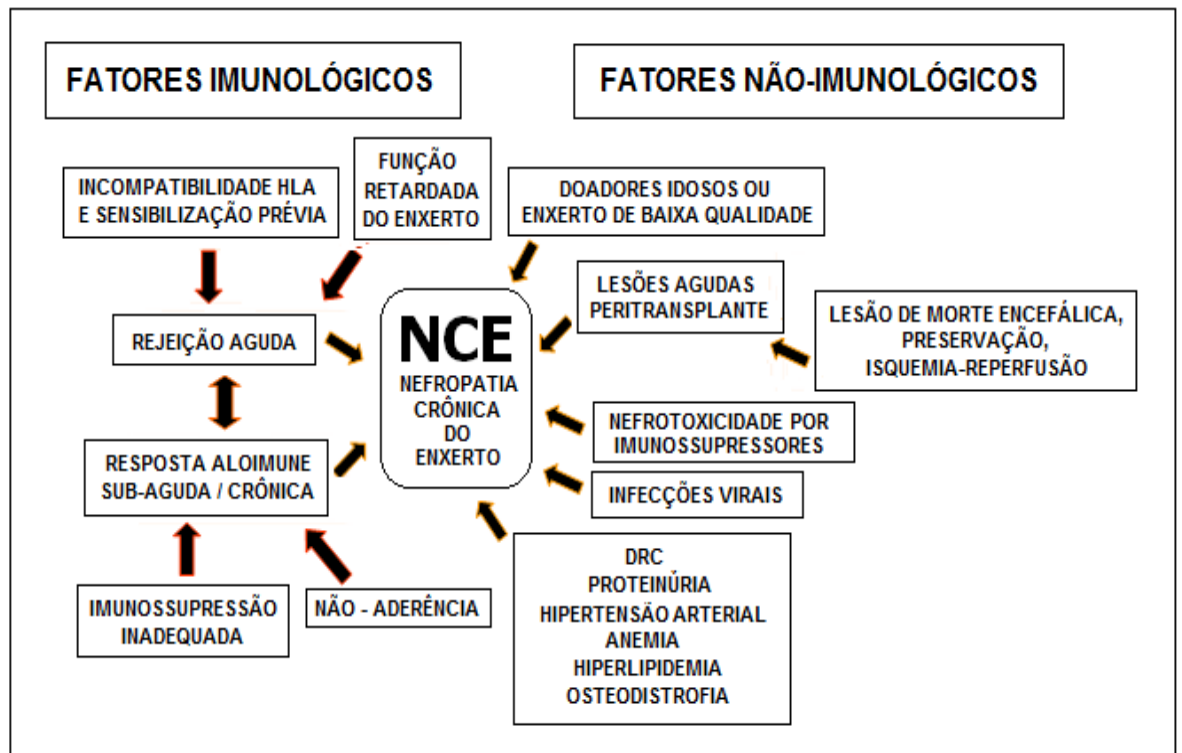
FATORES IMUNOLÓGICOS

FATORES NÃO-IMUNOLÓGICOS

INCOMPATIBILIDADE HLA E SENSIBILIZAÇÃO PRÉVIA

FUNÇÃO RETARDADA DO ENXERTO

DOADORES IDOSOS OU ENXERTO DE BAIXA QUALIDADE

LESÕES AGUDAS PERITRANSPLANTE

LESÃO DE MORTE ENCEFÁLICA, PRESERVAÇÃO, ISQUEMIA-REPERFUSÃO

REJEIÇÃO AGUDA

NCE

NEFROPATIA CRÔNICA DO ENXERTO

NEFROTOXICIDADE POR IMUNOSSUPRESSORES

RESPOSTA ALOIMUNE SUB-AGUDA / CRÔNICA

INFECÇÕES VIRAIS

DRC
PROTEINÚRIA
HIPERTENSÃO ARTERIAL
ANEMIA
HIPERLIPIDEMIA
OSTEODISTROFIA

IMUNOSSUPRESSÃO INADEQUADA

NÃO - ADERÊNCIA